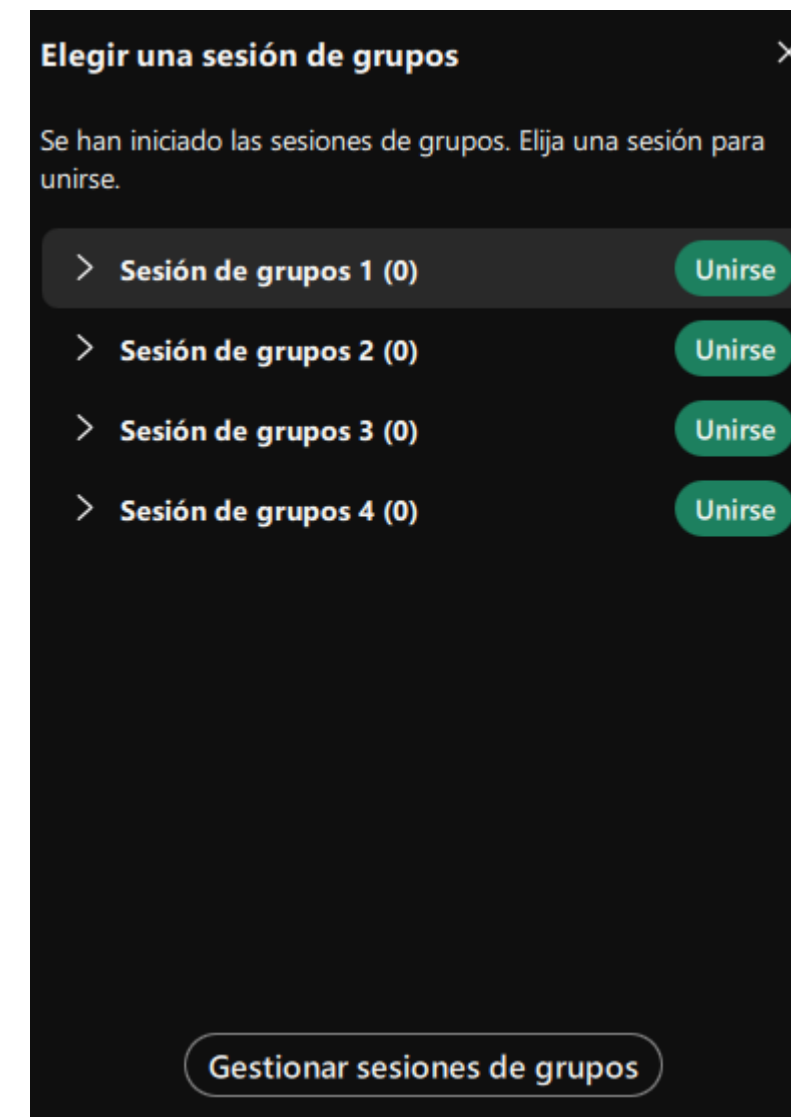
Elegir una sesión de grupos

Se han iniciado las sesiones de grupos. Elija una sesión para unirse.

Sesión de grupos 1 (0) Unirse

Sesión de grupos 2 (0) Unirse

Sesión de grupos 3 (0) Unirse

Sesión de grupos 4 (0) Unirse

Gestionar sesiones de grupos